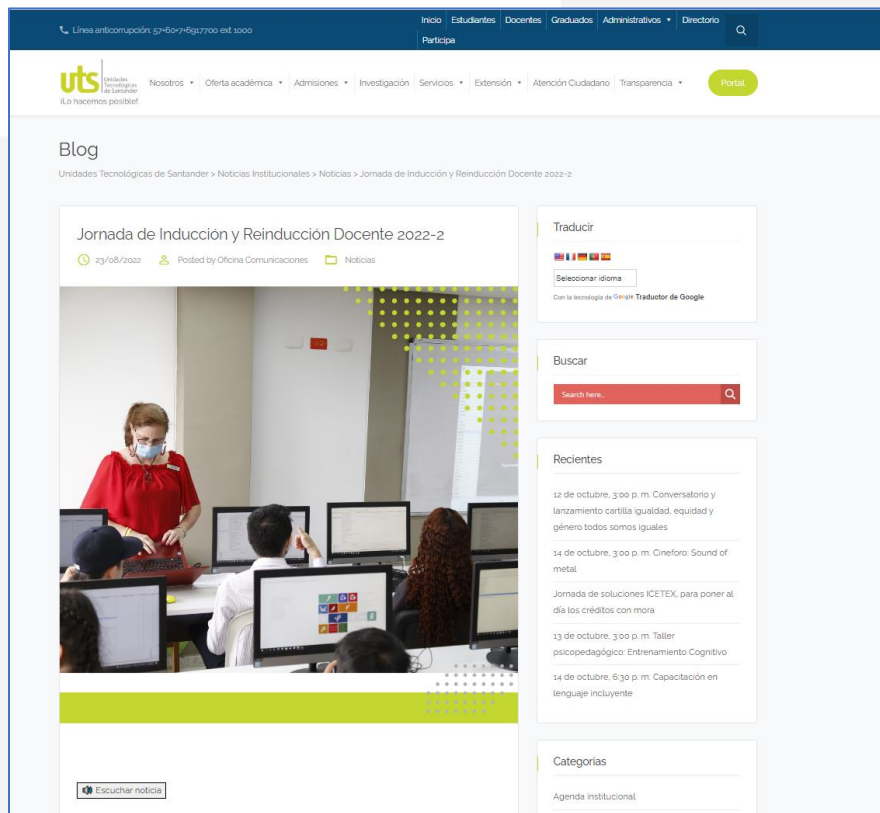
Línea anticorrupción: 57+60+7-6917700 ext 1000

Inicio Estudiantes Docentes Graduados Administrativos Directorio Participa

uts Unidades Tecnológicas de Santander ¡Lo hacemos posible!

Nosotros Oferta académica Admisiones Investigación Servicios Extensión Atención Ciudadano Transparencia Portal

Blog

Unidades Tecnológicas de Santander > Noticias Institucionales > Noticias > Jornada de Inducción y Reinducción Docente 2022-2

Jornada de Inducción y Reinducción Docente 2022-2

23/08/2022 Posted by Oficina Comunicaciones Noticias

Escuchar noticia

Traducir

Seleccionar idioma

Con la tecnología de Google Traductor de Google

Buscar

Search here..

Recientes

12 de octubre, 3:00 p. m. Conversatorio y lanzamiento cartilla igualdad, equidad y género todos somos iguales

14 de octubre, 3:00 p. m. Cineforo: Sound of metal

Jornada de soluciones ICETEX, para poner al día los créditos con mora

13 de octubre, 3:00 p. m. Taller psicopedagógico: Entrenamiento Cognitivo

14 de octubre, 6:30 p. m. Capacitación en lenguaje incluyente

Categorías

Agenda institucional